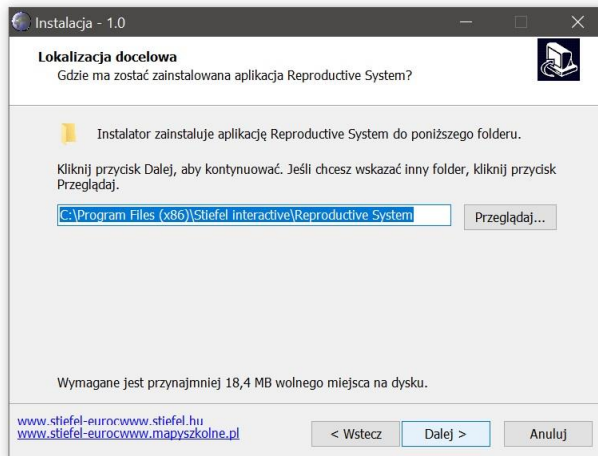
Instalacja - 1.0

Lokalizacja docelowa
Gdzie ma zostać zainstalowana aplikacja Reproductive System?

Instalator zainstaluje aplikację Reproductive System do poniższego folderu.

Kliknij przycisk Dalej, aby kontynuować. Jeśli chcesz wskazać inny folder, kliknij przycisk Przeglądaj.

C:\Program Files (x86)\Stiefel interactive\Reproductive System

Przeglądaj...

Wymagane jest przynajmniej 18,4 MB wolnego miejsca na dysku.

www.stiefel-eurocwww.stiefel.hu
www.stiefel-eurocwww.mapyszkolne.pl

< Wstecz

Dalej >

Anuluj